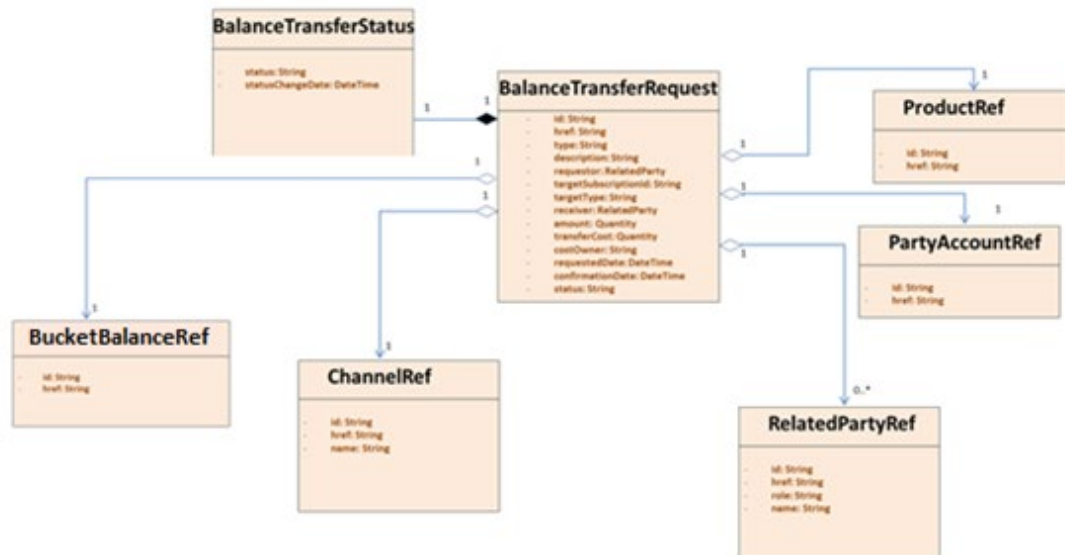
BalanceTransferStatus

- status: String
- statusChangeDate: DateTime

1

1

BalanceTransferRequest

- id: String
- href: String
- type: String
- description: String
- requestor: RelatedParty
- targetSubscriptionId: String
- targetType: String
- receiver: RelatedParty
- amount: Quantity
- transferCost: Quantity
- costOwner: String
- requestedDate: DateTime
- confirmationDate: DateTime
- status: String

1

1

ProductRef

- id: String
- href: String

1

1

1

PartyAccountRef

- id: String
- href: String

1

1

1

BucketBalanceRef

- id: String
- href: String

1

ChannelRef

- id: String
- href: String
- name: String

0..*

RelatedPartyRef

- id: String
- href: String
- role: String
- name: String